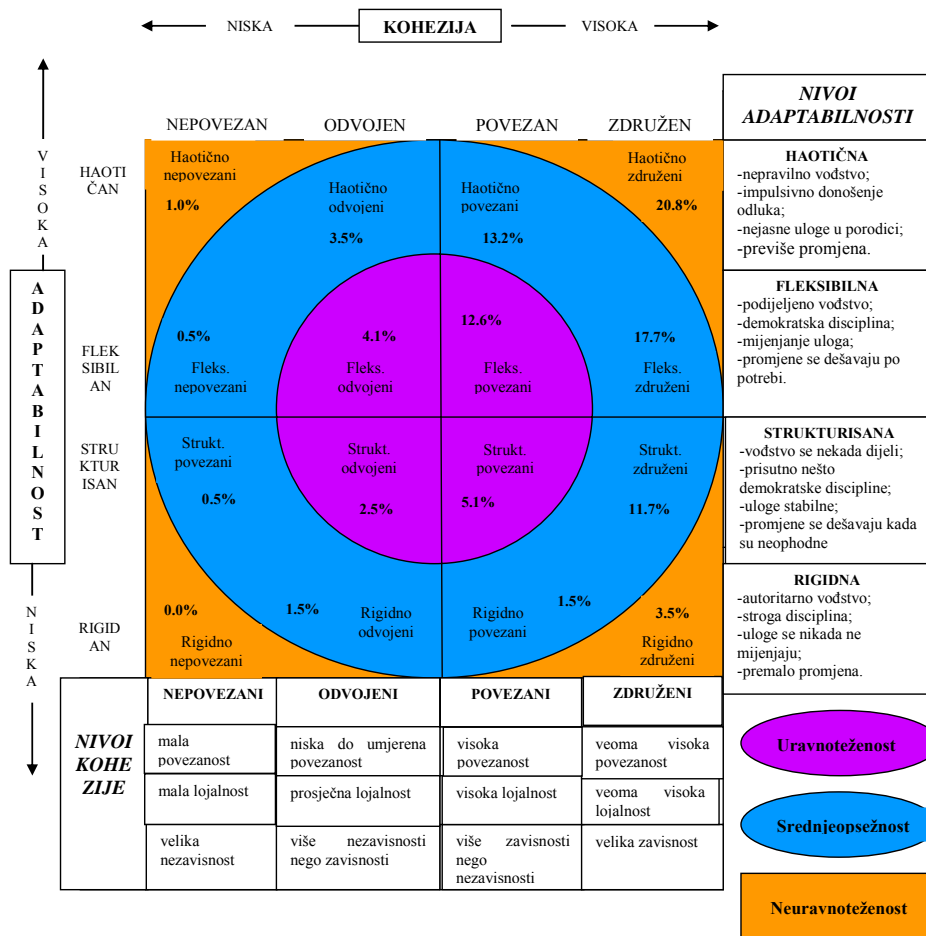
NISKA KOHEZIJA VISOKA

VISOKA

ADAPTABILNOST

NISKA

NEPOVEZAN ODVOJEN POVEZAN ZDRUŽEN

NIVOI ADAPTABILNOSTI

HAOTIČAN

FLEKSIBILAN

STRUKTURISAN

RIGIDAN

Haotično nepovezani 1.0%

Haotično odvojeni 3.5%

Haotično povezani 13.2%

Haotično združeni 20.8%

0.5% Fleks. nepovezani

4.1% Fleks. odvojeni

12.6% Fleks. povezani

17.7% Fleks. združeni

Strukt. povezani 0.5%

Strukt. odvojeni 2.5%

Strukt. povezani 5.1%

Strukt. združeni 11.7%

0.0% Rigidno nepovezani

1.5% Rigidno odvojeni

Rigidno povezani 1.5%

3.5% Rigidno združeni

HAOTIČNA
-nepravilno vođstvo;
-impulsivno donošenje odluka;
-nejasne uloge u porodici;
-previše promjena.

FLEKSIBILNA
-podijeljeno vođstvo;
-demokratska disciplina;
-mijenjanje uloga;
-promjene se dešavaju po potrebi.

STRUKTURISANA
-vođstvo se nekada dijeli;
-prisutno nešto demokratske discipline;
-uloge stabilne;
-promjene se dešavaju kada su neophodne

RIGIDNA
-autoritarno vođstvo;
-stroga disciplina;
-uloge se nikada ne mijenjaju;
-premalo promjena.

NIVOI KOHEZIJE

| NEPOVEZANI | ODVOJENI | POVEZANI | ZDRUŽENI |
|---|---|---|---|
| mala povezanost | niska do umjerena povezanost | visoka povezanost | veoma visoka povezanost |
| mala lojalnost | prosječna lojalnost | visoka lojalnost | veoma visoka lojalnost |
| velika nezavisnost | više nezavisnosti nego zavisnosti | više zavisnosti nego nezavisnosti | velika zavisnost |

Uravnoteženost

Srednjeopsežnost

Neuravnoteženost